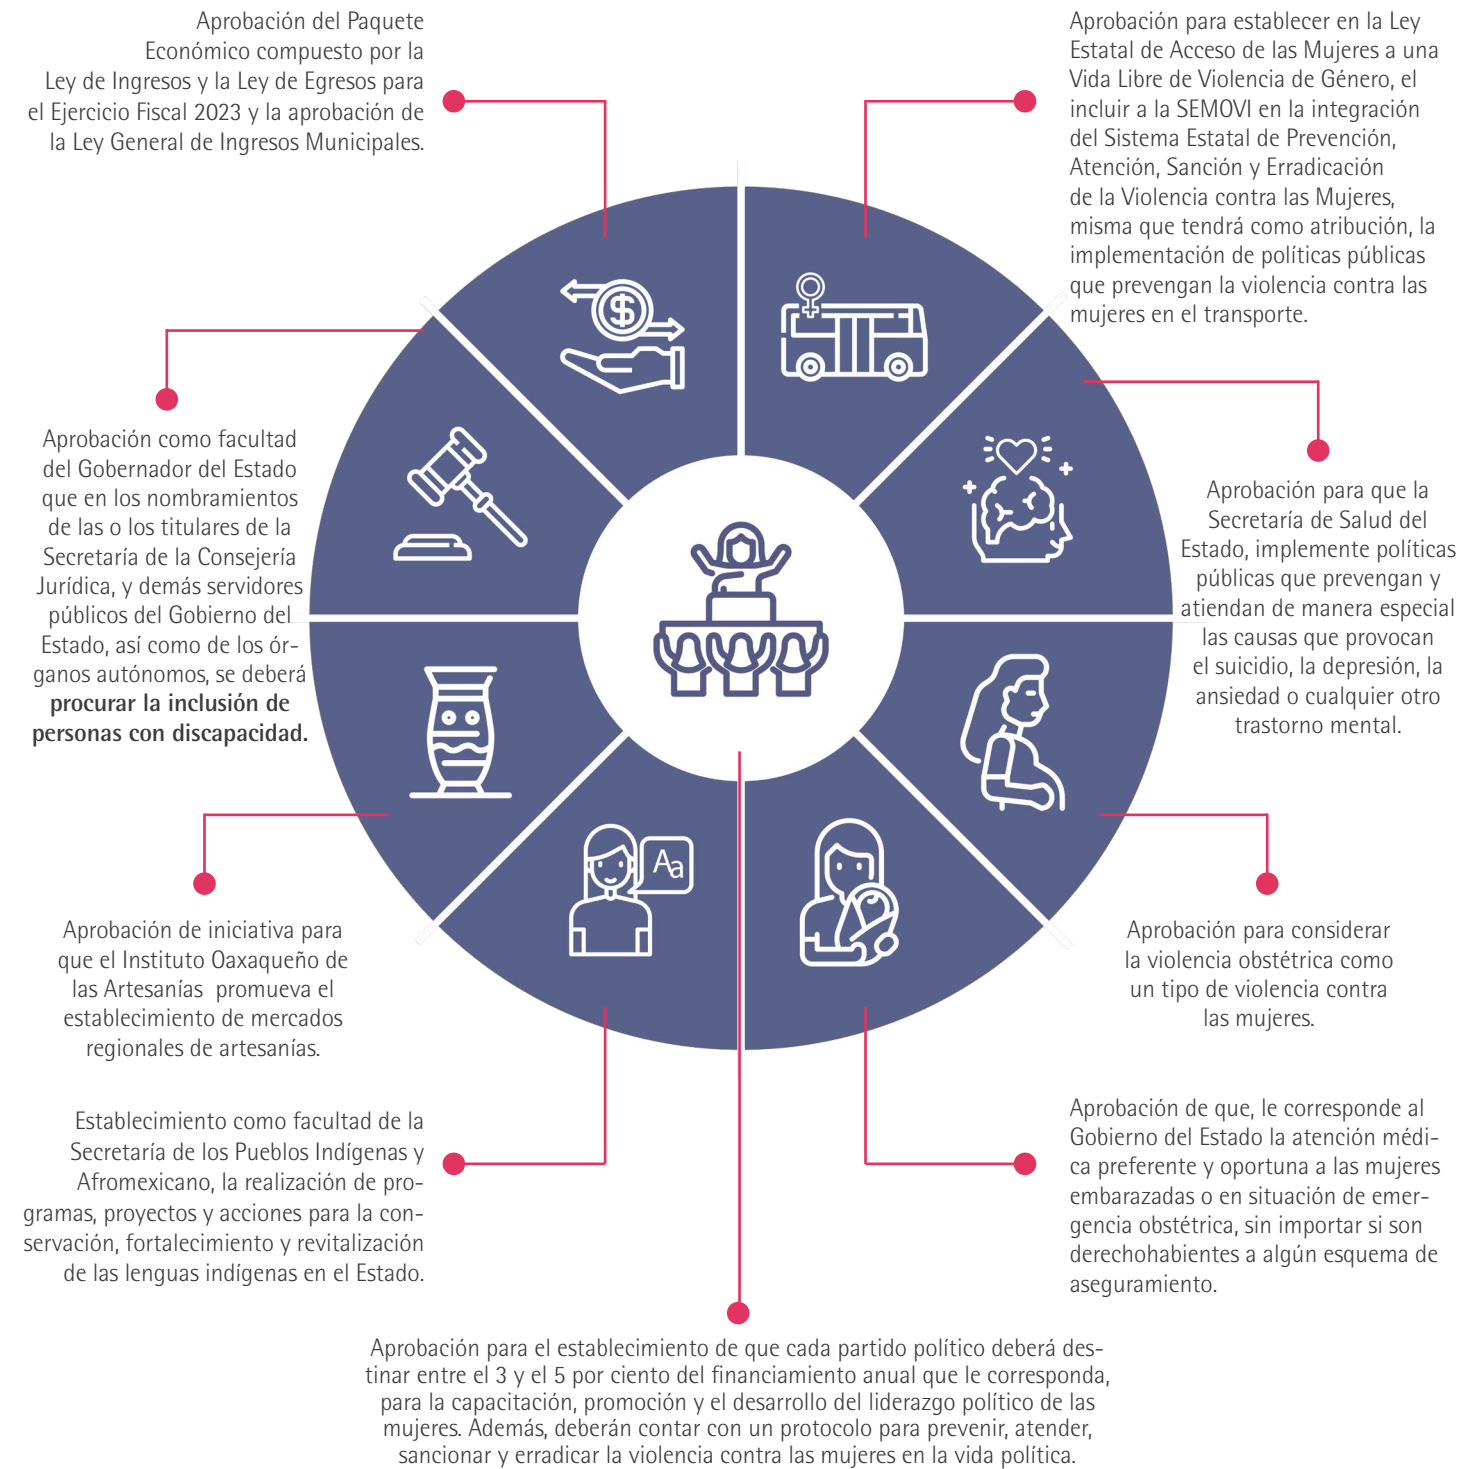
Aprobación del Paquete Económico compuesto por la Ley de Ingresos y la Ley de Egresos para el Ejercicio Fiscal 2023 y la aprobación de la Ley General de Ingresos Municipales.

Aprobación para establecer en la Ley Estatal de Acceso de las Mujeres a una Vida Libre de Violencia de Género, el incluir a la SEMOVI en la integración del Sistema Estatal de Prevención, Atención, Sanción y Erradicación de la Violencia contra las Mujeres, misma que tendrá como atribución, la implementación de políticas públicas que prevengan la violencia contra las mujeres en el transporte.

Aprobación como facultad del Gobernador del Estado que en los nombramientos de las o los titulares de la Secretaría de la Consejería Jurídica, y demás servidores públicos del Gobierno del Estado, así como de los órganos autónomos, se deberá **procurar la inclusión de personas con discapacidad.**

Aprobación para que la Secretaría de Salud del Estado, implemente políticas públicas que prevengan y atiendan de manera especial las causas que provocan el suicidio, la depresión, la ansiedad o cualquier otro trastorno mental.

Aa

Aprobación de iniciativa para que el Instituto Oaxaqueño de las Artesanías promueva el establecimiento de mercados regionales de artesanías.

Aprobación para considerar la violencia obstétrica como un tipo de violencia contra las mujeres.

Establecimiento como facultad de la Secretaría de los Pueblos Indígenas y Afromexicano, la realización de programas, proyectos y acciones para la conservación, fortalecimiento y revitalización de las lenguas indígenas en el Estado.

Aprobación de que, le corresponde al Gobierno del Estado la atención médica preferente y oportuna a las mujeres embarazadas o en situación de emergencia obstétrica, sin importar si son derechohabientes a algún esquema de aseguramiento.

Aprobación para el establecimiento de que cada partido político deberá destinar entre el 3 y el 5 por ciento del financiamiento anual que le corresponda, para la capacitación, promoción y el desarrollo del liderazgo político de las mujeres. Además, deberán contar con un protocolo para prevenir, atender, sancionar y erradicar la violencia contra las mujeres en la vida política.